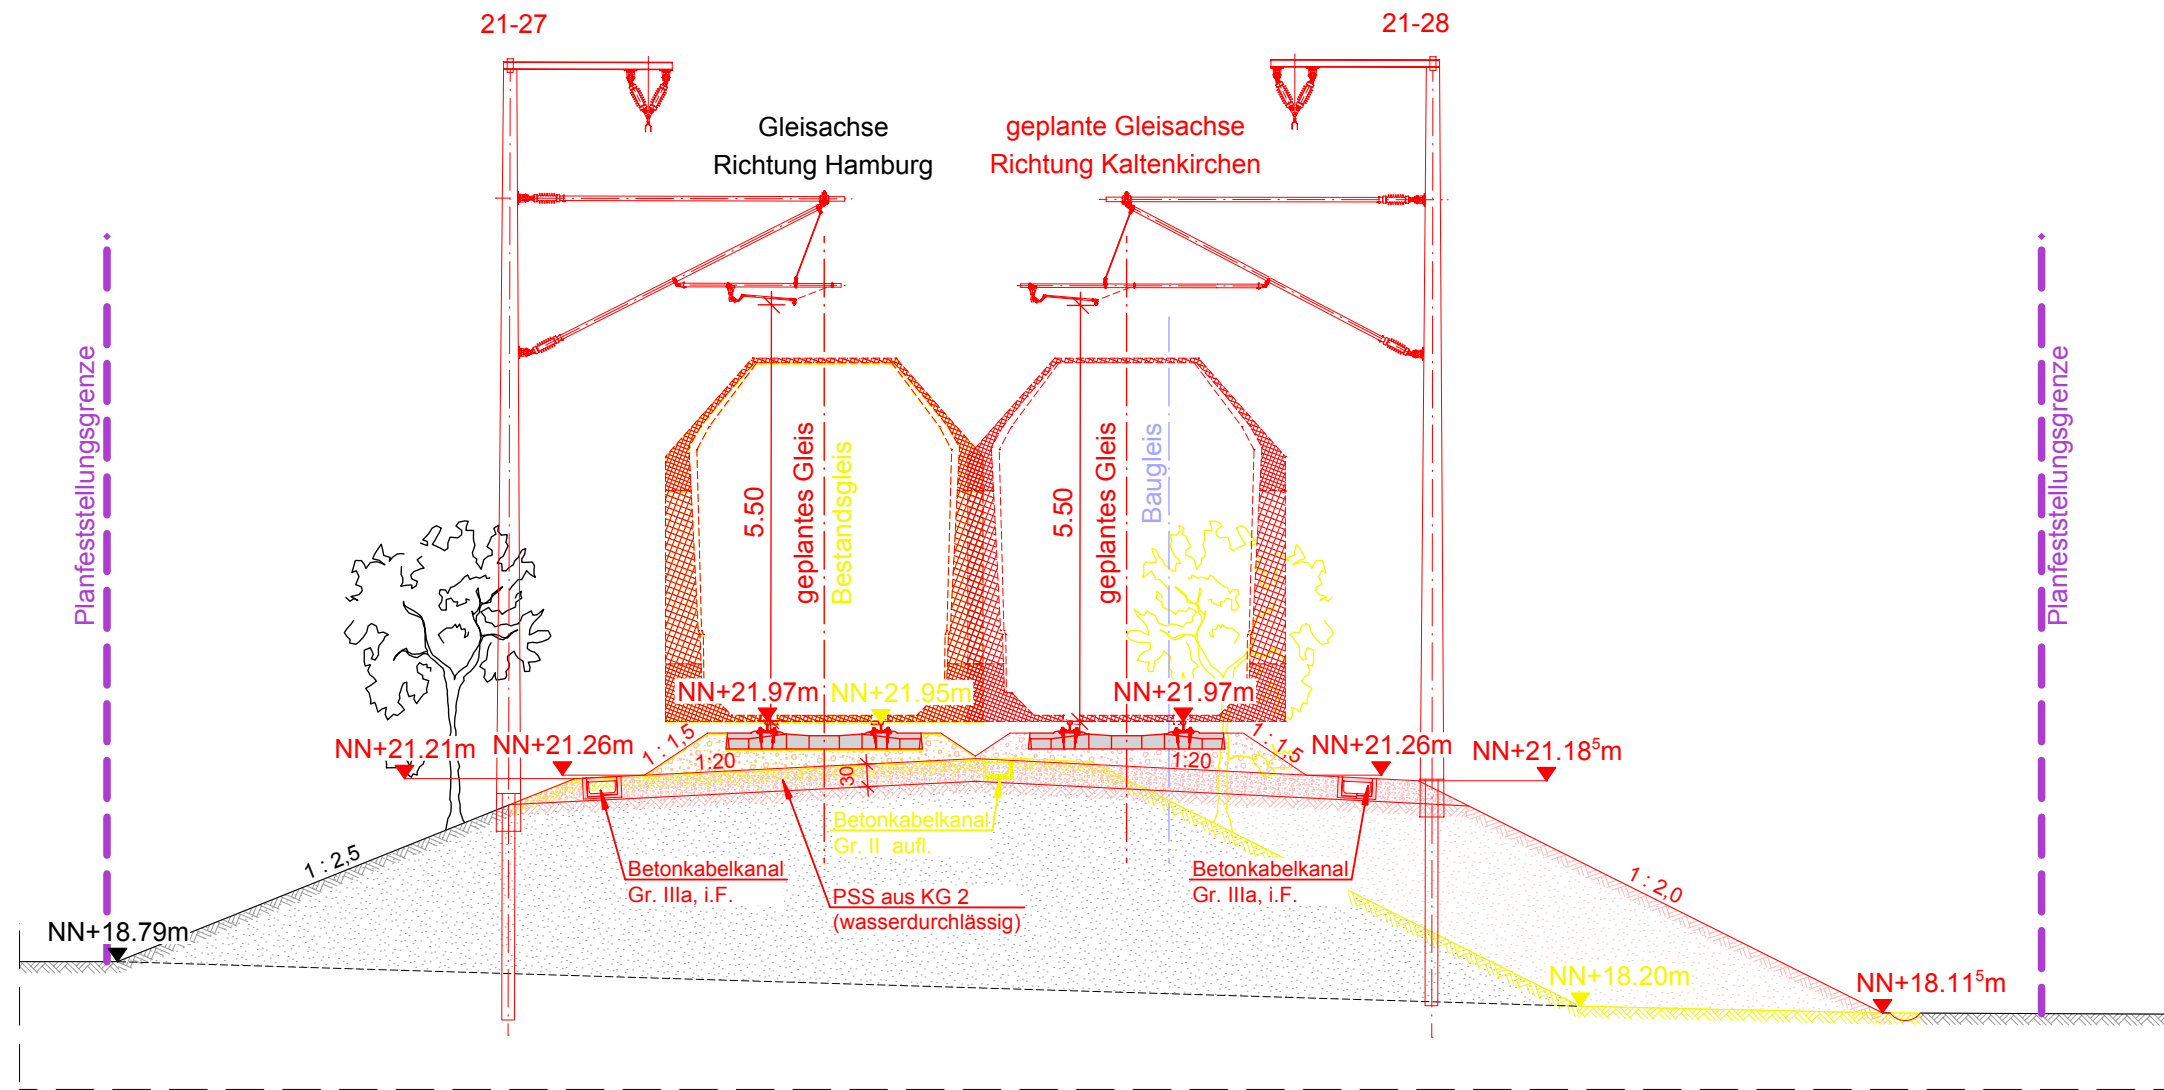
21-27

21-28

Gleisachse
Richtung Hamburg

geplante Gleisachse
Richtung Kaltenkirchen

Planfeststellungsgrenze

Planfeststellungsgrenze

5.50

geplantes Gleis

Bestandsgleis

5.50

geplantes Gleis

Baugleis

NN+21.97m

NN+21.95m

NN+21.97m

NN+21.21m

NN+21.26m

1 : 1,5

1:20

30

1:20

1 : 1,5

NN+21.26m

NN+21.18$^5$m

Betonkabelkanal
Gr. II aufl.

1 : 2,5

Betonkabelkanal
Gr. IIIa, i.F.

PSS aus KG 2
(wasserdurchlässig)

Betonkabelkanal
Gr. IIIa, i.F.

1 : 2,0

NN+18.79m

NN+18.20m

NN+18.11$^5$m